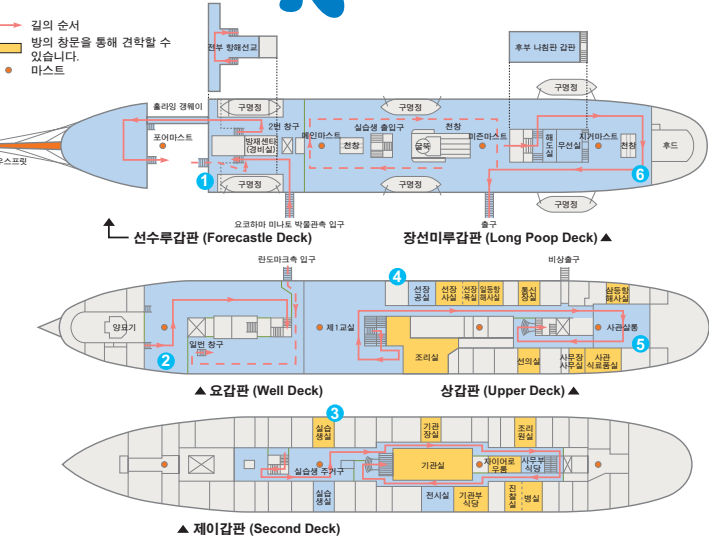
길의 순서
방의 창문을 통해 견학할 수 있습니다.
마스트

전부 항해선교
후부 나침판 갑판
구명정
홀라잉 갱웨이
구명정
구명정
포어마스트
2번 창구
메인마스트
실습생 출입구
천창
미즌마스트
해도실
무선실
지거마스트
천창
후드
방재센터 (경비실)
천창
욕실
구명정
구명정
구명정
1
6
우스프릿
요코하마 미나토 박물관측 입구
출구
선수루갑판 (Forecastle Deck)
장선미루갑판 (Long Poop Deck) ▲
란도마크측 입구
비상출구
4
양묘기
제1교실
선장공실
선장사실
선장욕실
일등항해사실
통신장실
삼등항해사실
일번 창구
조리실
선의실
사무장 사무실
사관 식료품실
사관살롱
2
5
▲ 요갑판 (Well Deck)
상갑판 (Upper Deck) ▲
3
실습생실
기관장실
조리원실
실습생 주거구
기관실
재이어로 우통
사무부 식당
실습생실
전시실
기관부 식당
진찰실
병실
▲ 제이갑판 (Second Deck)